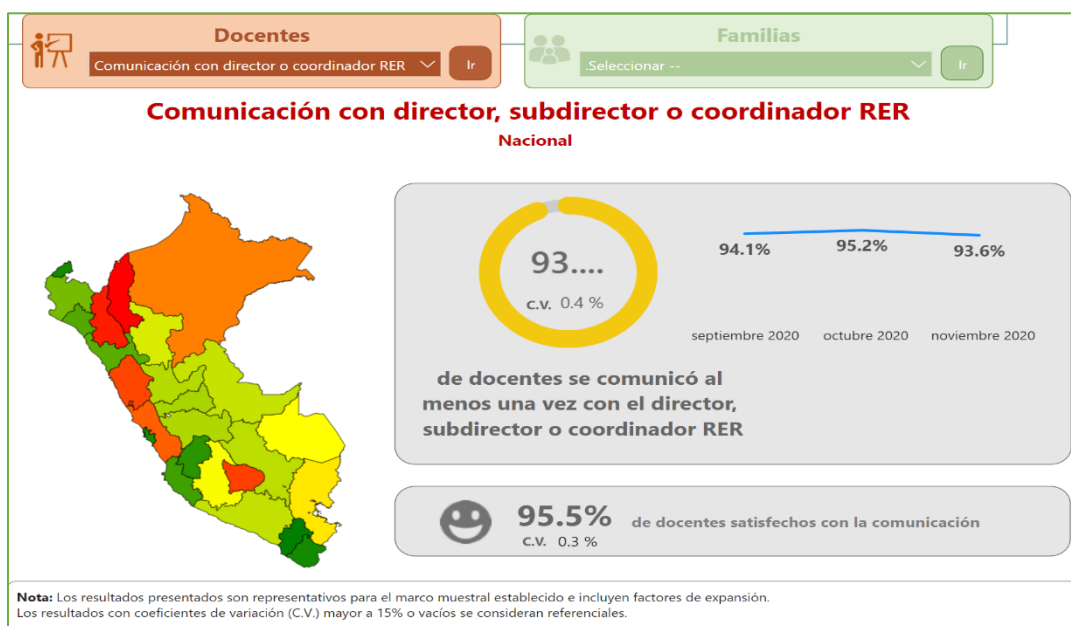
Docentes

Comunicación con director o coordinador RER

Ir

Familias

Seleccionar --

Ir

Comunicación con director, subdirector o coordinador RER

Nacional

93....

c.v. 0.4 %

94.1%

95.2%

93.6%

septiembre 2020

octubre 2020

noviembre 2020

de docentes se comunicó al menos una vez con el director, subdirector o coordinador RER

95.5%

C.V. 0.3 %

de docentes satisfechos con la comunicación

**Nota:** Los resultados presentados son representativos para el marco muestral establecido e incluyen factores de expansión.
Los resultados con coeficientes de variación (C.V.) mayor a 15% o vacíos se consideran referenciales.